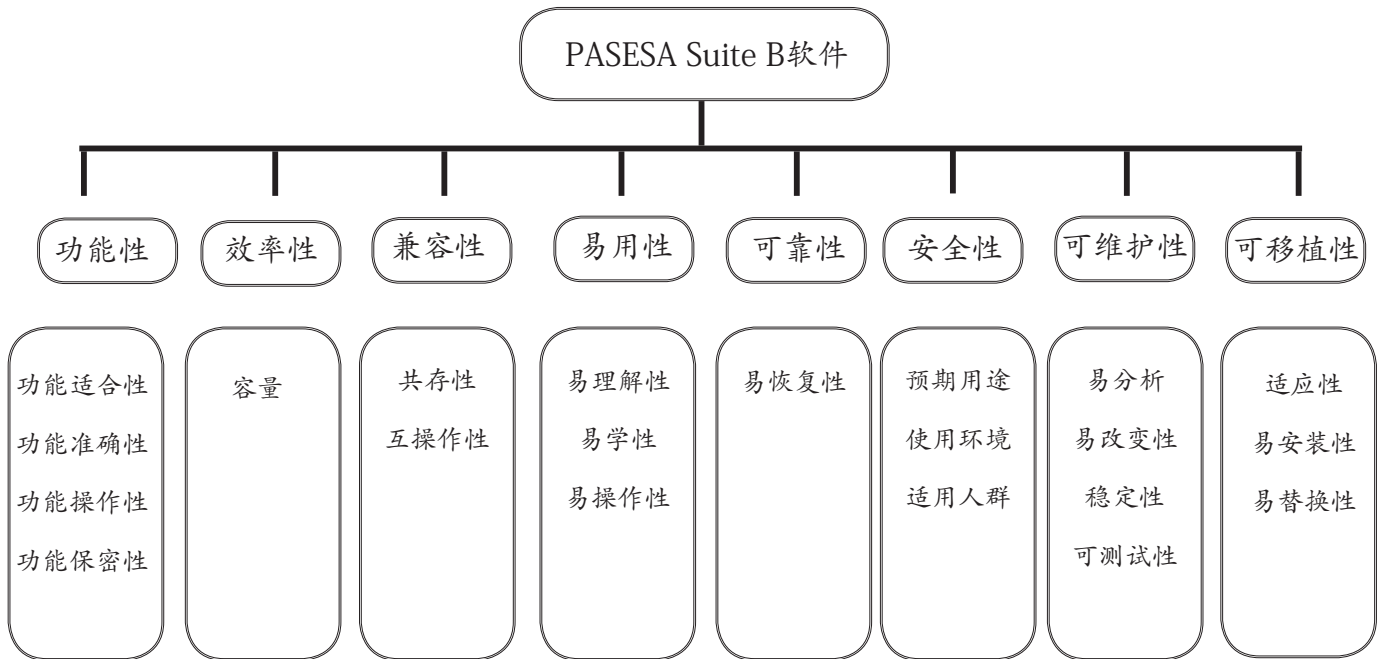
PASESA Suite B软件

功能性
效率性
兼容性
易用性
可靠性
安全性
可维护性
可移植性

功能适合性
功能准确性
功能操作性
功能保密性

容量

共存性
互操作性

易理解性
易学性
易操作性

易恢复性

预期用途
使用环境
适用人群

易分析
易改变性
稳定性
可测试性

适应性
易安装性
易替换性